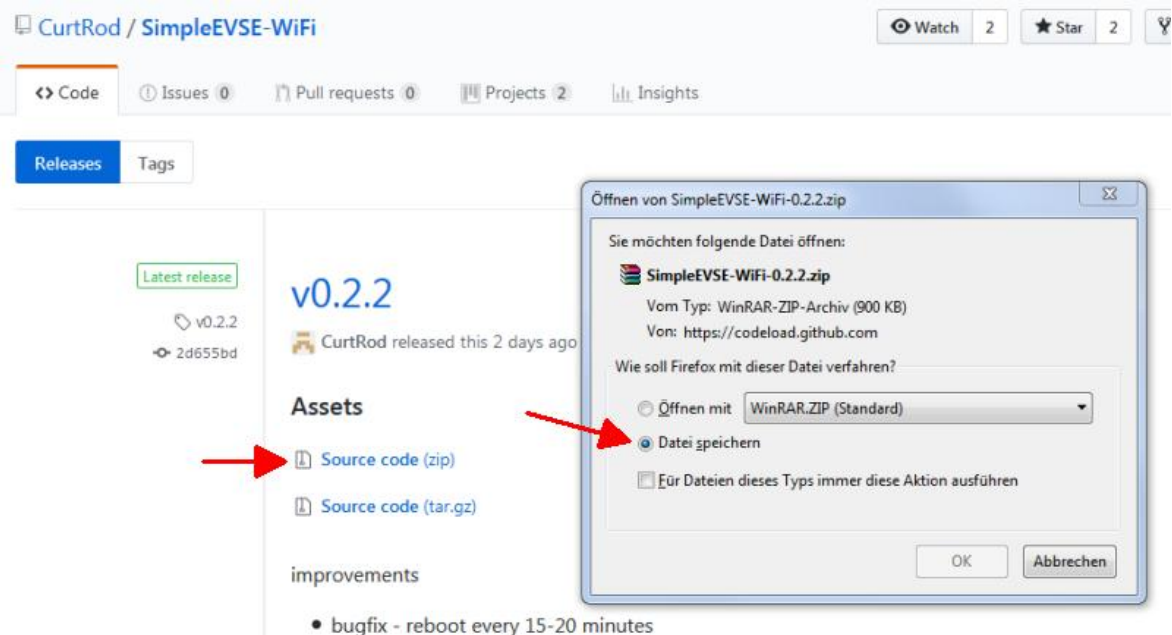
CurtRod / SimpleEVSE-WiFi

Watch 2 Star 2

<> Code Issues 0 Pull requests 0 Projects 2 Insights

Releases Tags

Latest release

v0.2.2

2d655bd

v0.2.2

CurtRod released this 2 days ago

Assets

Source code (zip)

Source code (tar.gz)

improvements

• bugfix - reboot every 15-20 minutes

Öffnen von SimpleEVSE-WiFi-0.2.2.zip

Sie möchten folgende Datei öffnen:

SimpleEVSE-WiFi-0.2.2.zip

Vom Typ: WinRAR-ZIP-Archiv (900 KB)

Von: https://codeload.github.com

Wie soll Firefox mit dieser Datei verfahren?

Öffnen mit WinRAR.ZIP (Standard)

Datei speichern

Für Dateien dieses Typs immer diese Aktion ausführen

OK Abbrechen